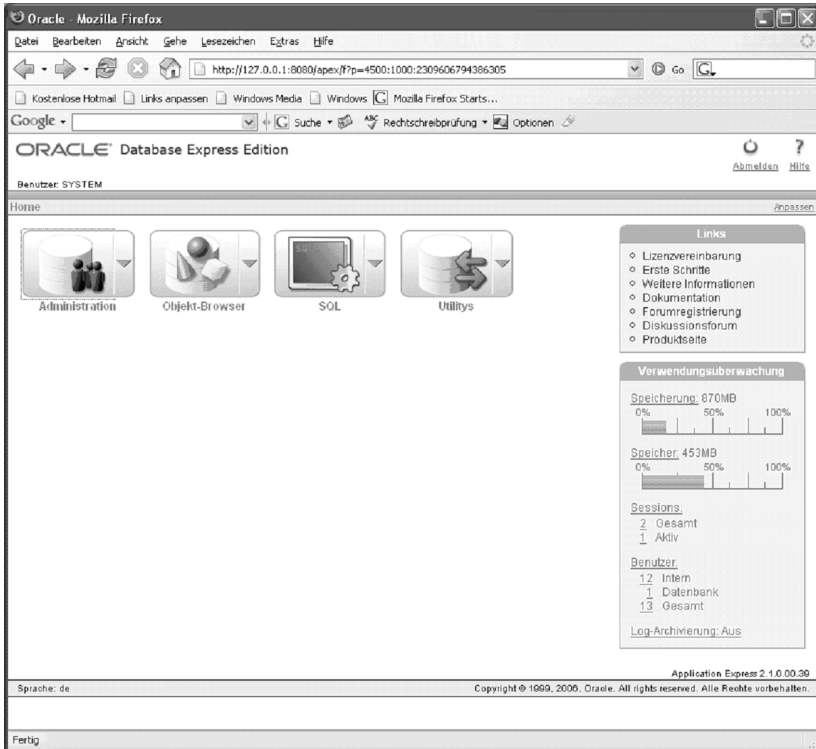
Oracle - Mozilla Firefox

Datei Bearbeiten Ansicht Gehe Lesezeichen Extras Hilfe

http://127.0.0.1:8080/apex/f?p=4500:1000:2309606794386305

Go

Kostenlose Hotmail Links anpassen Windows Media Windows Mozilla Firefox Starts...

Google Suche Rechtschreibprüfung Optionen

ORACLE Database Express Edition

Abmelden Hilfe

Benutzer: SYSTEM

Home

Anpassen

Administration

Objekt-Browser

SQL

Utilitys

Links

- Lizenzvereinbarung
- Erste Schritte
- Weitere Informationen
- Dokumentation
- Forumregistrierung
- Diskussionsforum
- Produktseite

Verwendungsüberwachung

Speicherung: 870MB
0% 50% 100%

Speicher: 453MB
0% 50% 100%

Sessions:
2 Gesamt
1 Aktiv

Benutzer:
12 Intern
1 Datenbank
13 Gesamt

Log-Archivierung: Aus

Application Express 2.1.0.00.39

Sprache: de

Copyright © 1999, 2006, Oracle. All rights reserved. Alle Rechte vorbehalten.

Fertig